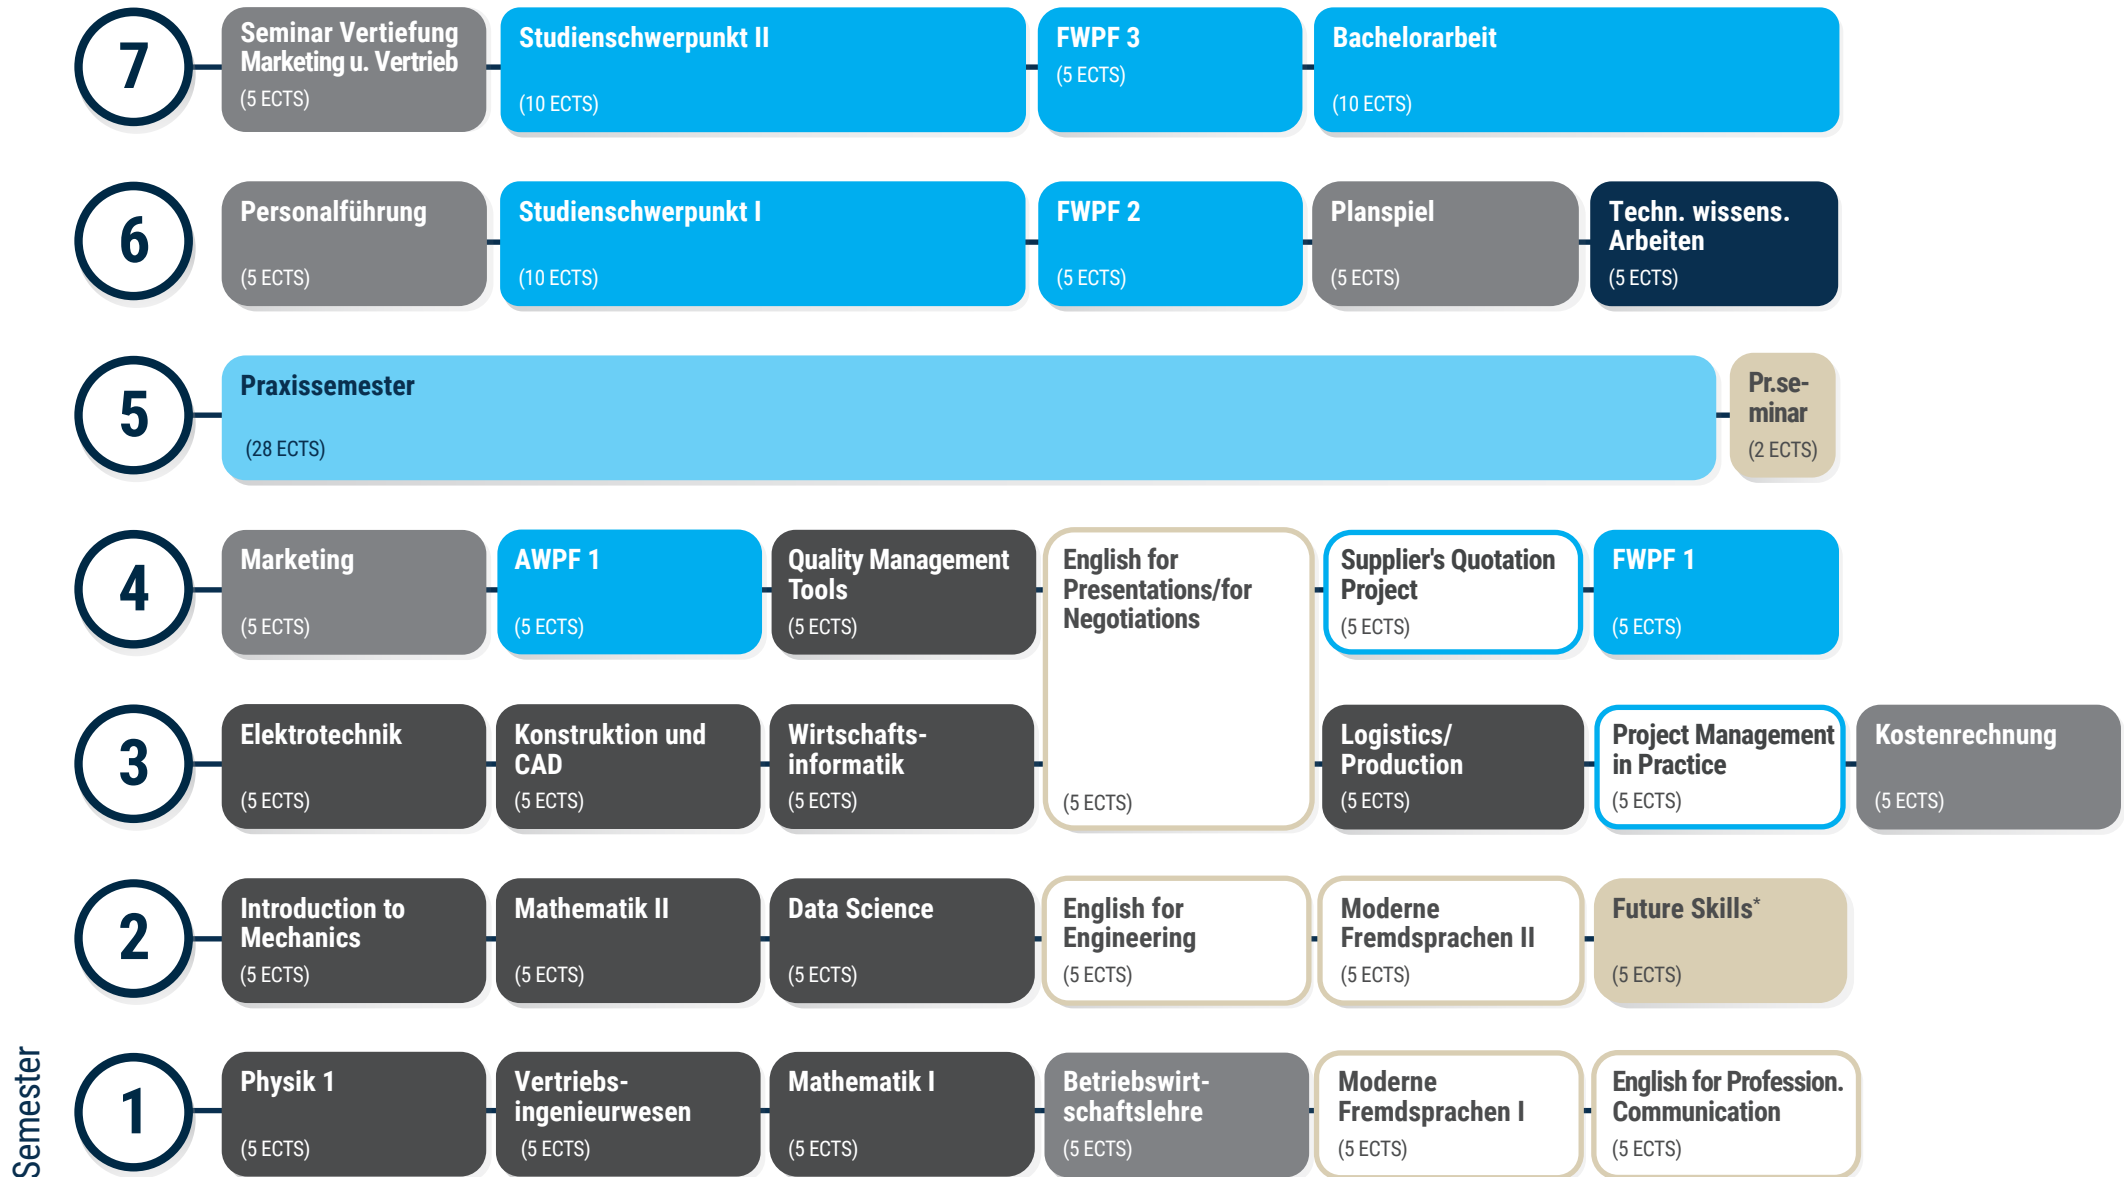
7

Seminar Vertiefung Marketing u. Vertrieb (5 ECTS)

Studienschwerpunkt II (10 ECTS)

FWPF 3 (5 ECTS)

Bachelorarbeit (10 ECTS)

6

Personalführung (5 ECTS)

Studienschwerpunkt I (10 ECTS)

FWPF 2 (5 ECTS)

Planspiel (5 ECTS)

Techn. wissens. Arbeiten (5 ECTS)

5

Praxissemester (28 ECTS)

Pr.seminar (2 ECTS)

4

Marketing (5 ECTS)

AWPF 1 (5 ECTS)

Quality Management Tools (5 ECTS)

English for Presentations/for Negotiations (5 ECTS)

Supplier's Quotation Project (5 ECTS)

FWPF 1 (5 ECTS)

3

Elektrotechnik (5 ECTS)

Konstruktion und CAD (5 ECTS)

Wirtschaftsinformatik (5 ECTS)

Logistics/ Production (5 ECTS)

Project Management in Practice (5 ECTS)

Kostenrechnung (5 ECTS)

2

Introduction to Mechanics (5 ECTS)

Mathematik II (5 ECTS)

Data Science (5 ECTS)

English for Engineering (5 ECTS)

Moderne Fremdsprachen II (5 ECTS)

Future Skills* (5 ECTS)

Semester

1

Physik 1 (5 ECTS)

Vertriebsingenieurwesen (5 ECTS)

Mathematik I (5 ECTS)

Betriebswirtschaftslehre (5 ECTS)

Moderne Fremdsprachen I (5 ECTS)

English for Profession. Communication (5 ECTS)